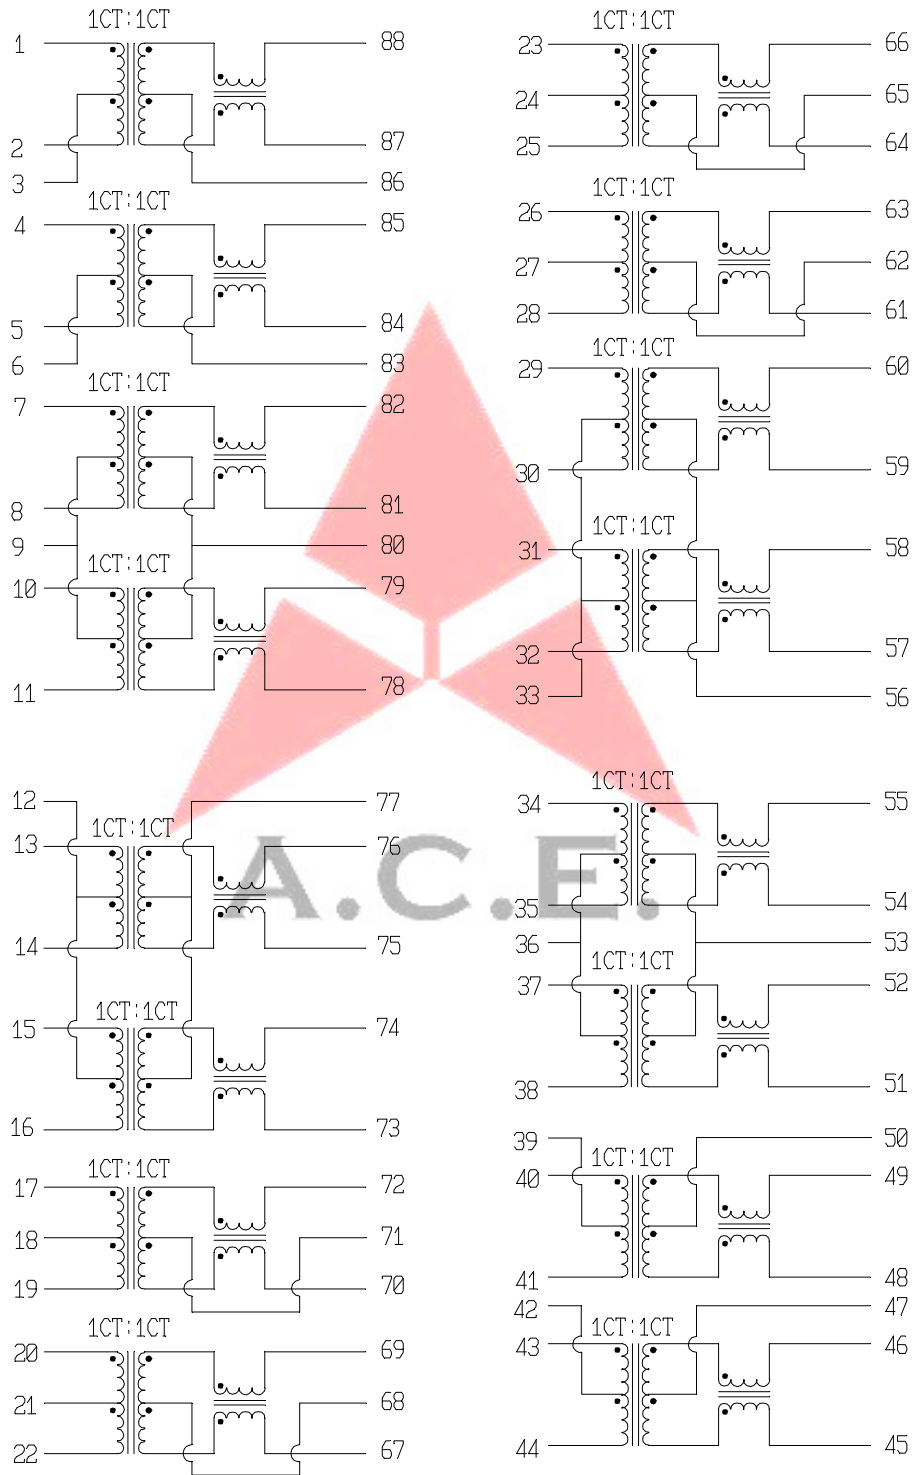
1CT:1CT
1
2
3
88
87
86
1CT:1CT
4
5
6
85
84
83
1CT:1CT
7
8
9
10
82
81
80
1CT:1CT
79
11
78
12
13
1CT:1CT
14
77
76
75
1CT:1CT
15
16
74
73
1CT:1CT
17
18
19
72
71
70
1CT:1CT
20
21
22
69
68
67
1CT:1CT
23
24
25
66
65
64
1CT:1CT
26
27
28
63
62
61
1CT:1CT
29
30
60
59
1CT:1CT
31
32
33
58
57
56
1CT:1CT
34
35
36
55
54
53
1CT:1CT
37
38
52
51
39
40
1CT:1CT
41
50
49
48
42
43
1CT:1CT
44
47
46
45
A.C.E.